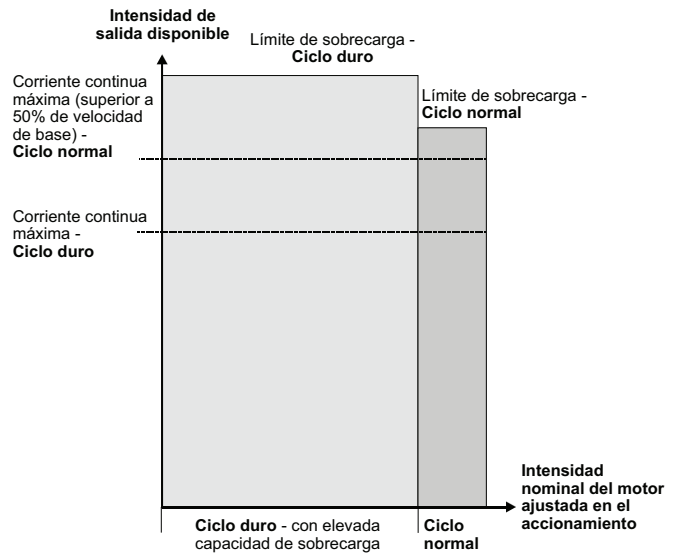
Intensidad de salida disponible

Límite de sobrecarga - **Ciclo duro**

Corriente continua máxima (superior a 50% de velocidad de base) - **Ciclo normal**

Límite de sobrecarga - **Ciclo normal**

Corriente continua máxima - **Ciclo duro**

Intensidad nominal del motor ajustada en el accionamiento

**Ciclo duro** - con elevada capacidad de sobrecarga

**Ciclo normal**